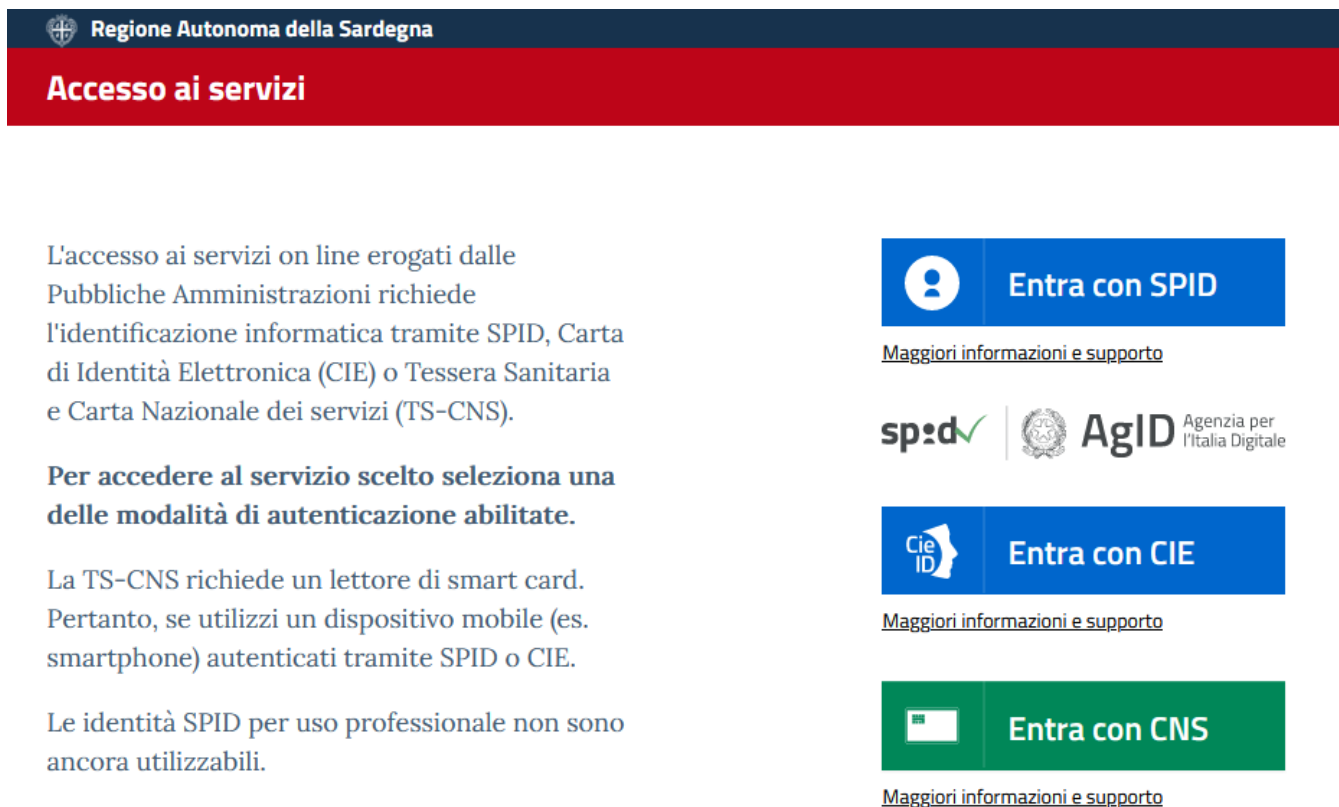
Regione Autonoma della Sardegna

Accesso ai servizi

L'accesso ai servizi on line erogati dalle Pubbliche Amministrazioni richiede l'identificazione informatica tramite SPID, Carta di Identità Elettronica (CIE) o Tessera Sanitaria e Carta Nazionale dei servizi (TS-CNS).

**Per accedere al servizio scelto seleziona una delle modalità di autenticazione abilitate.**

La TS-CNS richiede un lettore di smart card. Pertanto, se utilizzi un dispositivo mobile (es. smartphone) autenticati tramite SPID o CIE.

Le identità SPID per uso professionale non sono ancora utilizzabili.

Entra con SPID

Maggiori informazioni e supporto

spid AgID Agenzia per l'Italia Digitale

Cie ID Entra con CIE

Maggiori informazioni e supporto

Entra con CNS

Maggiori informazioni e supporto